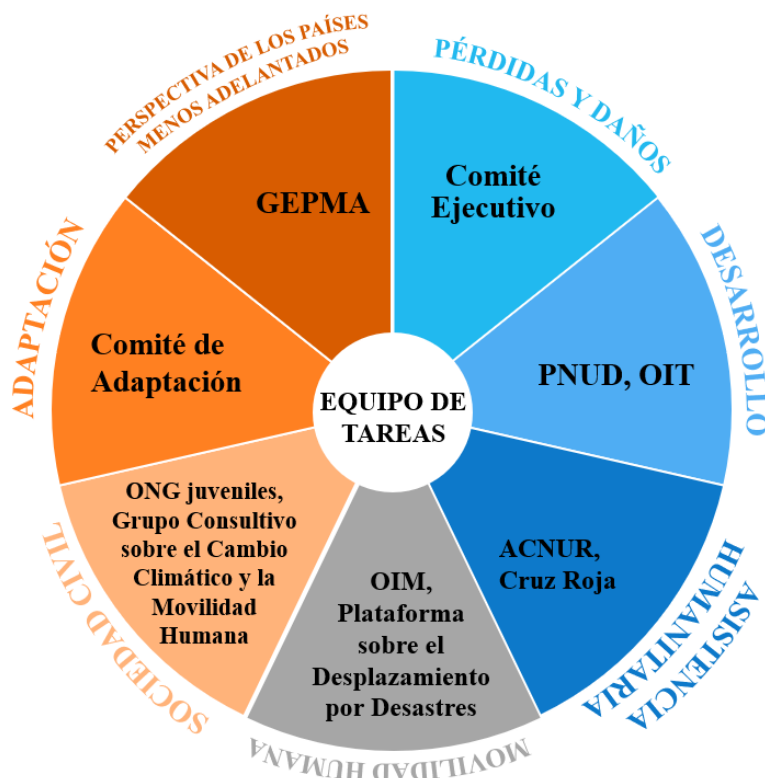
PERSPECTIVA DE LOS PAÍSES MENOS ADELANTADOS

GEPMA

PÉRDIDAS Y DAÑOS

Comité Ejecutivo

DESARROLLO

PNUD, OIT

ASISTENCIA HUMANITARIA

ACNUR, Cruz Roja

MOVILIDAD HUMANA

OIM, Plataforma sobre el Desplazamiento por Desastres

SOCIEDAD CIVIL

ONG juveniles, Grupo Consultivo sobre el Cambio Climático y la Movilidad Humana

ADAPTACIÓN

Comité de Adaptación

EQUIPO DE TAREAS